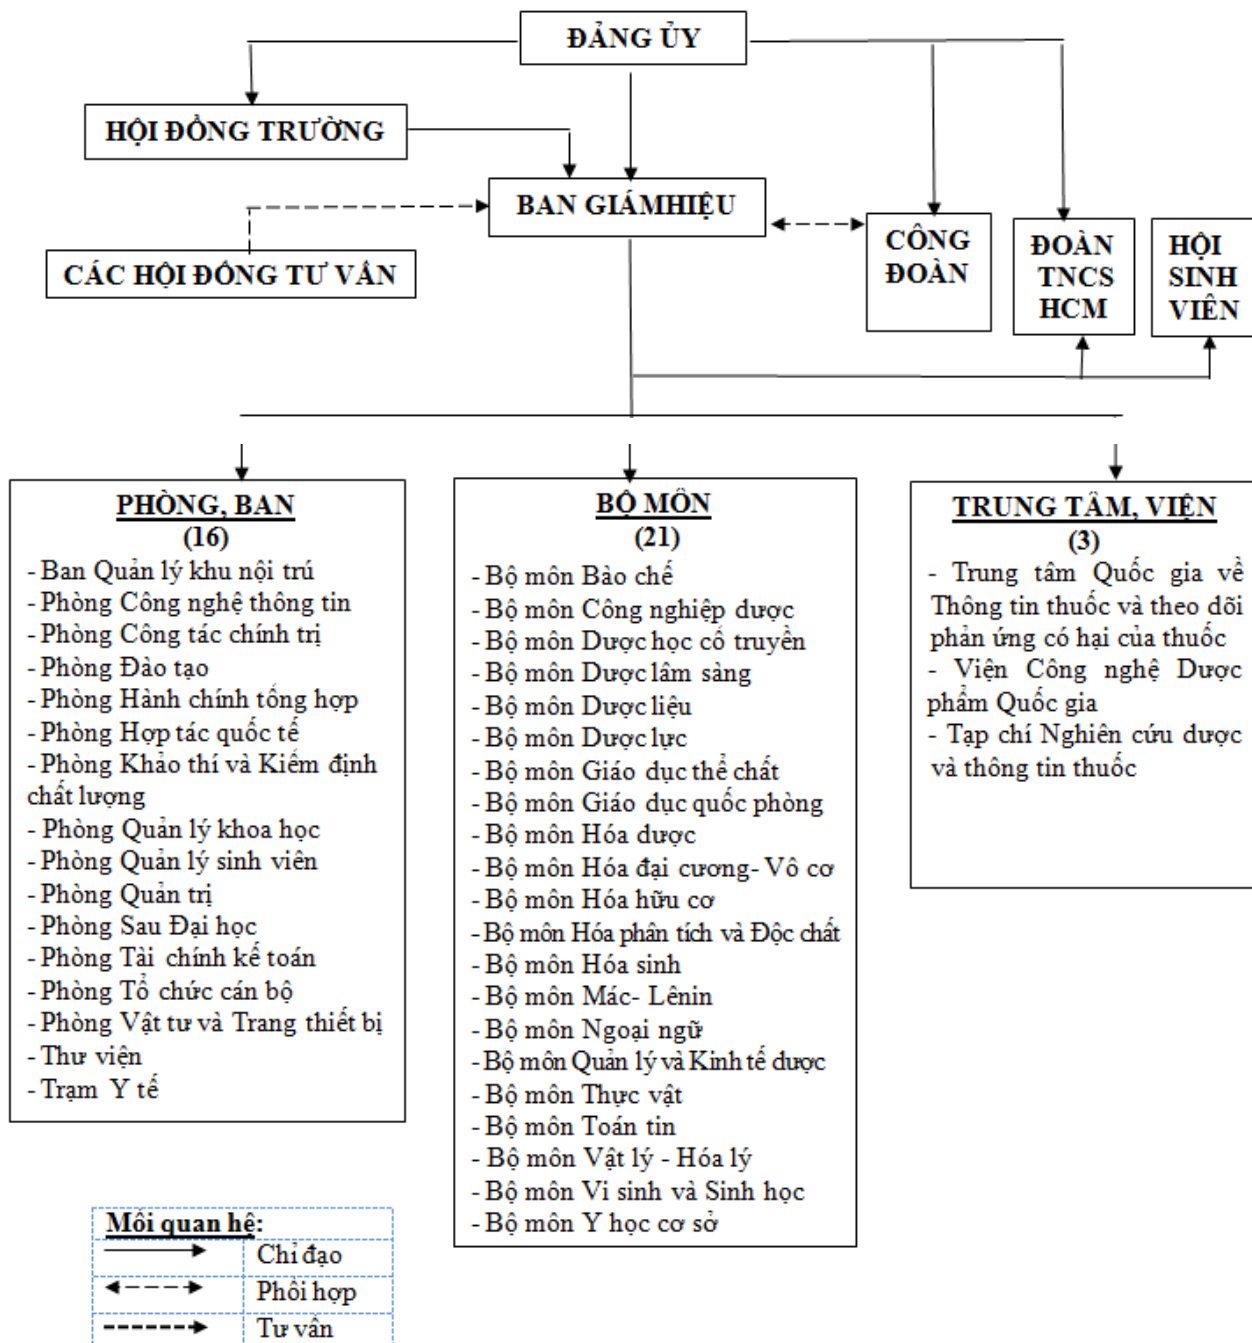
ĐẢNG ỦY

HỘI ĐỒNG TRƯỜNG

BAN GIÁMHIỆU

CÁC HỘI ĐỒNG TƯ VẤN

CÔNG ĐOÀN

ĐOÀN TNCS HCM

HỘI SINH VIÊN

PHÒNG, BAN (16)
- Ban Quản lý khu nội trú
- Phòng Công nghệ thông tin
- Phòng Công tác chính trị
- Phòng Đào tạo
- Phòng Hành chính tổng hợp
- Phòng Hợp tác quốc tế
- Phòng Khảo thí và Kiểm định chất lượng
- Phòng Quản lý khoa học
- Phòng Quản lý sinh viên
- Phòng Quản trị
- Phòng Sau Đại học
- Phòng Tài chính kế toán
- Phòng Tổ chức cán bộ
- Phòng Vật tư và Trang thiết bị
- Thư viện
- Trạm Y tế

BỘ MÔN (21)
- Bộ môn Bào chế
- Bộ môn Công nghiệp dược
- Bộ môn Dược học cổ truyền
- Bộ môn Dược lâm sàng
- Bộ môn Dược liệu
- Bộ môn Dược lực
- Bộ môn Giáo dục thể chất
- Bộ môn Giáo dục quốc phòng
- Bộ môn Hóa dược
- Bộ môn Hóa đại cương- Vô cơ
- Bộ môn Hóa hữu cơ
- Bộ môn Hóa phân tích và Độc chất
- Bộ môn Hóa sinh
- Bộ môn Mác- Lênin
- Bộ môn Ngoại ngữ
- Bộ môn Quản lý và Kinh tế dược
- Bộ môn Thực vật
- Bộ môn Toán tin
- Bộ môn Vật lý - Hóa lý
- Bộ môn Vi sinh và Sinh học
- Bộ môn Y học cơ sở

TRUNG TÂM, VIỆN (3)
- Trung tâm Quốc gia về Thông tin thuốc và theo dõi phản ứng có hại của thuốc
- Viện Công nghệ Dược phẩm Quốc gia
- Tạp chí Nghiên cứu dược và thông tin thuốc

Mối quan hệ:
| | |
|---|---|
| $\longrightarrow$ | Chỉ đạo |
| $\leftarrow - - \rightarrow$ | Phối hợp |
| $- - - - \rightarrow$ | Tư vấn |